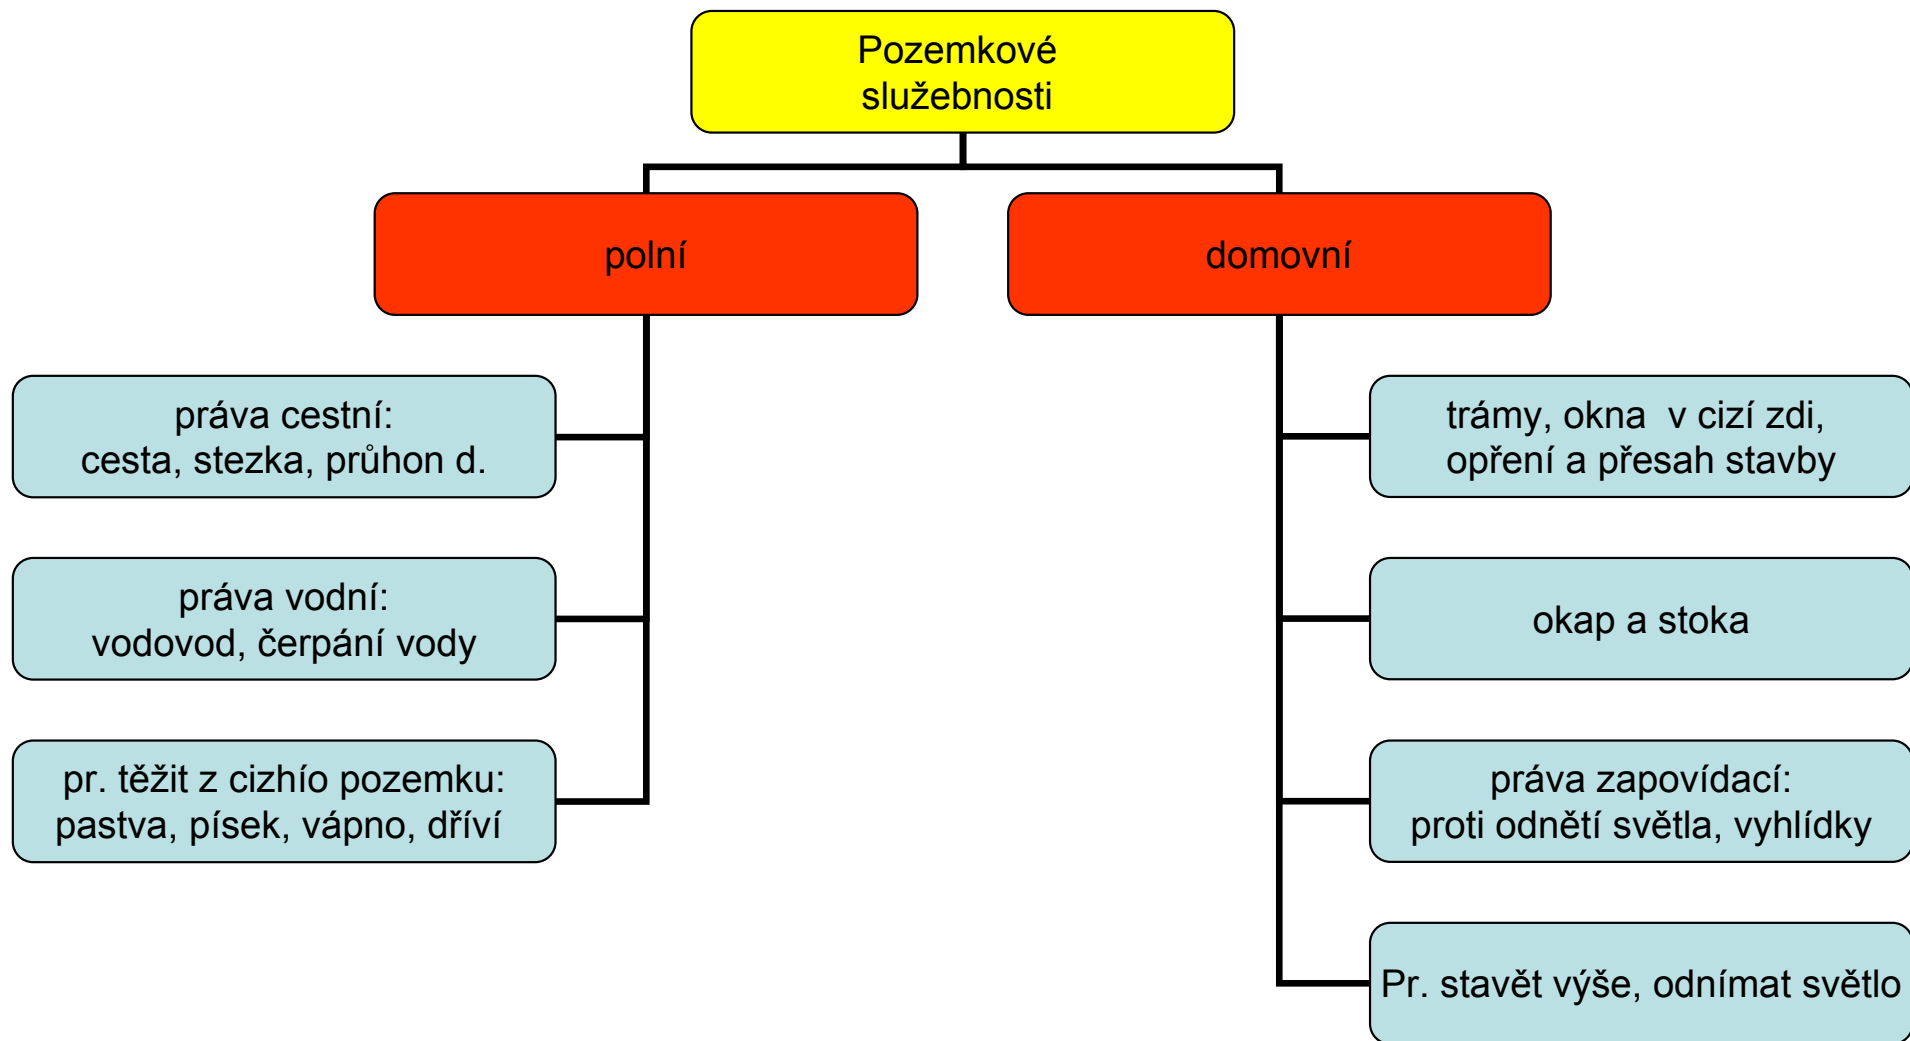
Pozemkové služebnosti

polní

domovní

práva cestní: cesta, stezka, průhon d.

práva vodní: vodovod, čerpání vody

pr. těžit z cizhío pozemku: pastva, písek, vápno, dříví

trámy, okna v cizí zdi, opření a přesah stavby

okap a stoka

práva zapovídací: proti odnětí světla, vyhlídky

Pr. stavět výše, odnímat světlo